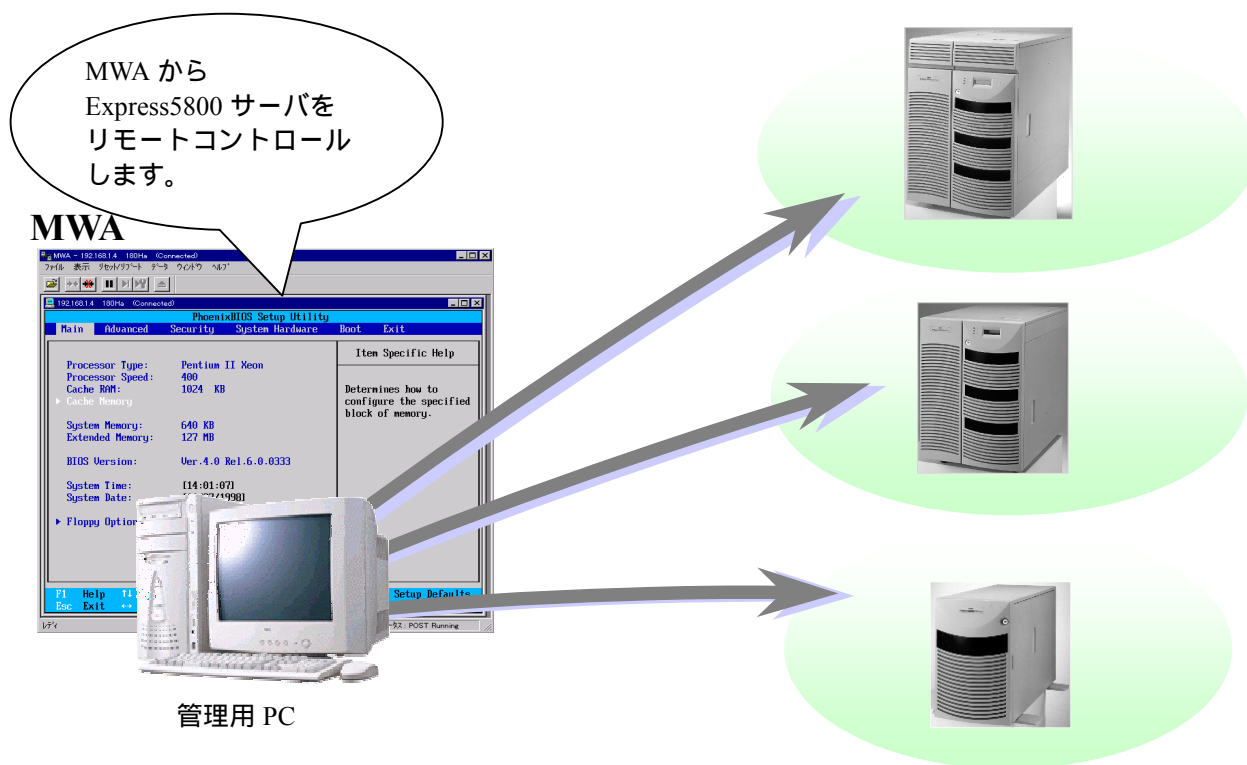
MWA から
Express5800 サーバを
リモートコントロール
します。

MWA

MWA - 192.168.1.4 180Hz (Connected)
ファイル 表示 リセット/リブート データ ウィンドウ ヘルプ

192.168.1.4 180Hz (Connected)

PhoenixBIOS Setup Utility
Main Advanced Security System Hardware Boot Exit

Item Specific Help

Processor Type: Pentium II Xeon
Processor Speed: 400
Cache RAM: 1024 KB
▸ Cache Memory

Determines how to configure the specified block of memory.

System Memory: 640 KB
Extended Memory: 127 MB

BIOS Version: Ver.4.0 Rel.6.0.0333

System Time: [14:01:07]
System Date: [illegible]/1998]

▸ Floppy Options

F1 Help ↑↓
Esc Exit ↔

Setup Defaults

レディ
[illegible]タス: POST Running

管理用 PC